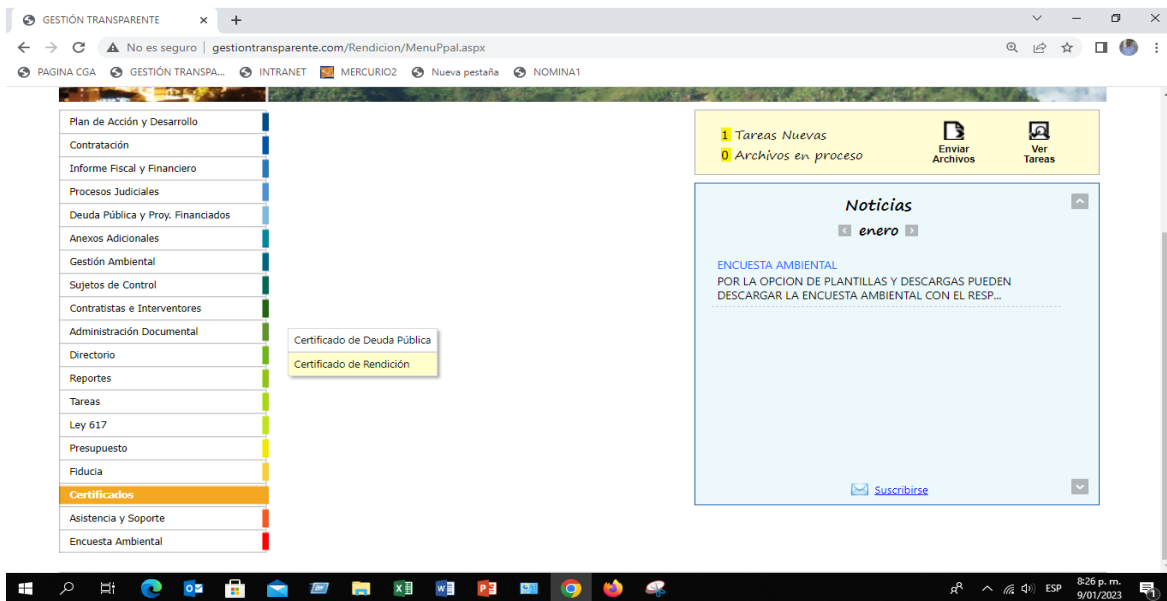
GESTIÓN TRANSPARENTE

No es seguro | gestiontransparente.com/Rendicion/MenuPpal.aspx

PAGINA CGA  GESTIÓN TRANSPA...  INTRANET  MERCURIO2  Nueva pestaña  NOMINA1

Plan de Acción y Desarrollo
Contratación
Informe Fiscal y Financiero
Procesos Judiciales
Deuda Pública y Proy. Financiados
Anexos Adicionales
Gestión Ambiental
Sujetos de Control
Contratistas e Interventores
Administración Documental
Directorio
Reportes
Tareas
Ley 617
Presupuesto
Fiducia
Certificados
Asistencia y Soporte
Encuesta Ambiental

Certificado de Deuda Pública
Certificado de Rendición

1 Tareas Nuevas
0 Archivos en proceso
Enviar Archivos
Ver Tareas

Noticias
enero

ENCUESTA AMBIENTAL
POR LA OPCION DE PLANTILLAS Y DESCARGAS PUEDEN DESCARGAR LA ENCUESTA AMBIENTAL CON EL RESP...

Suscribirse

ESP
8:26 p. m.
9/01/2023